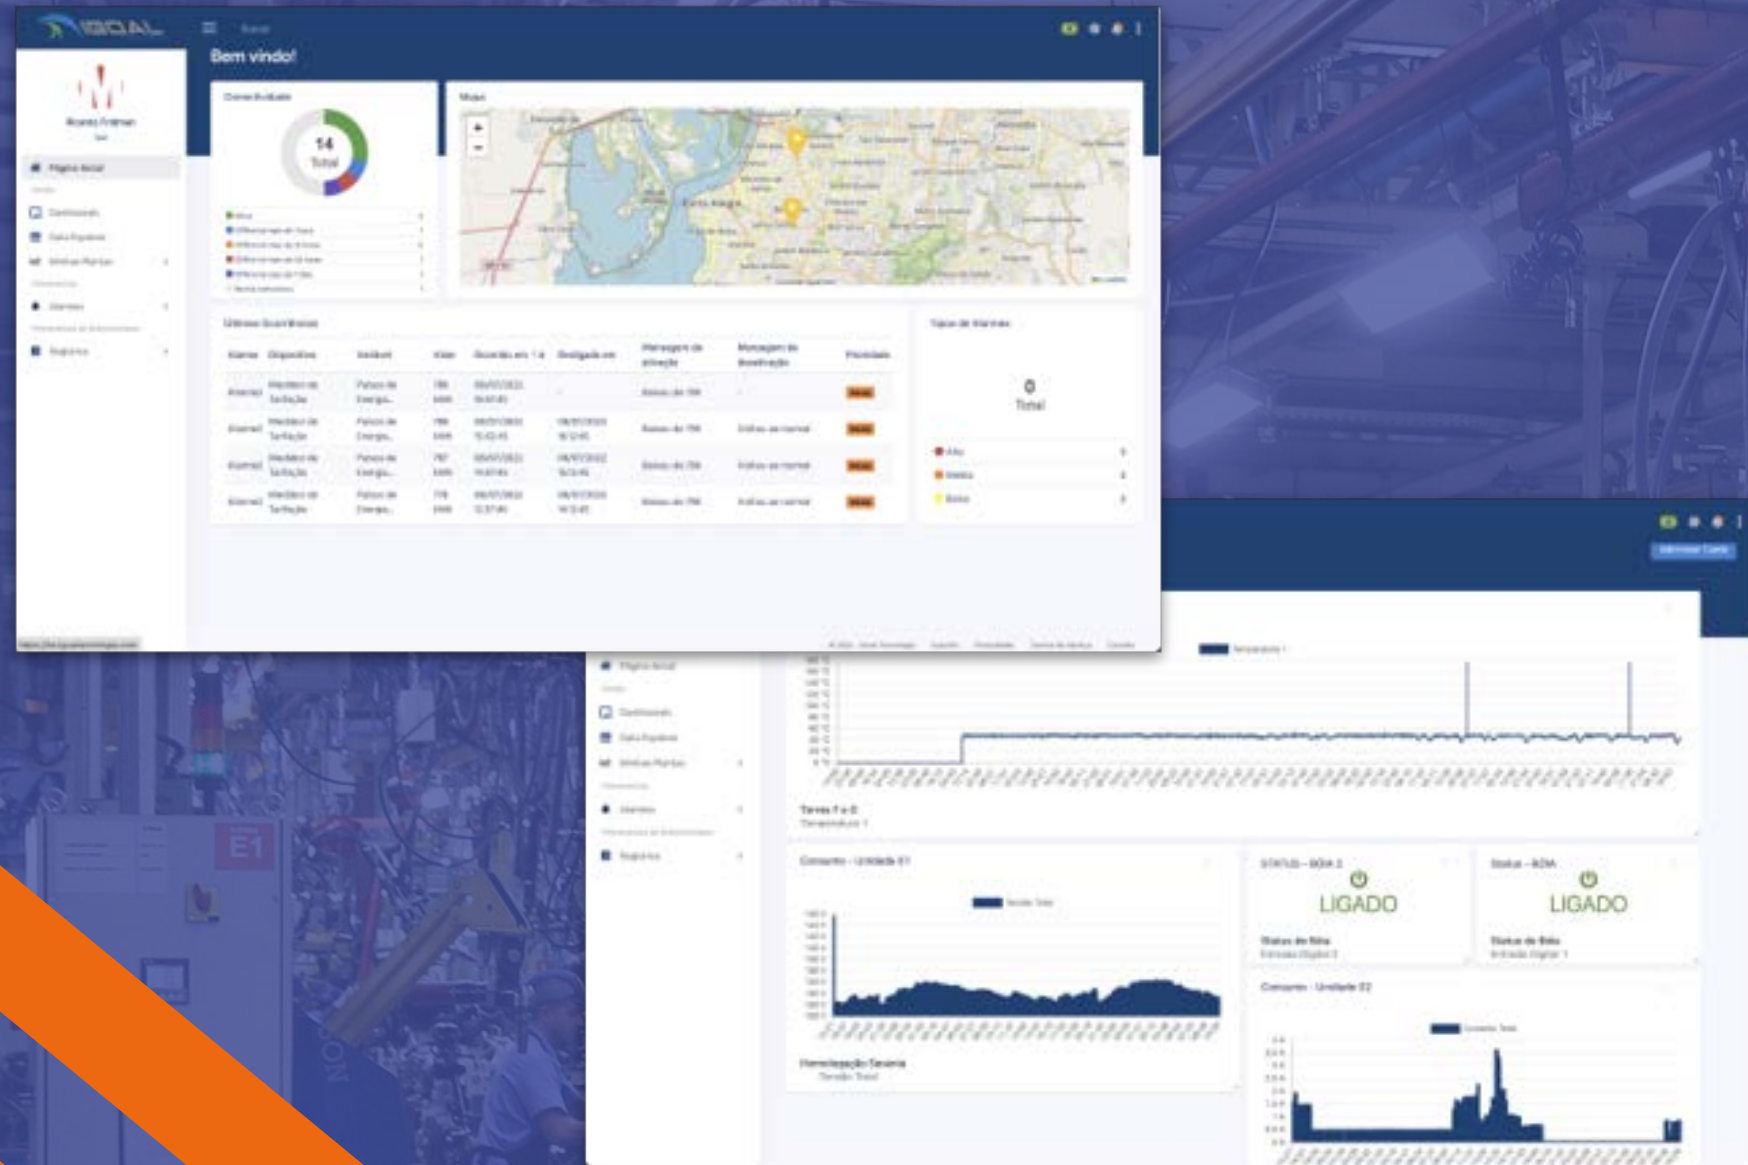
Bem vindo!

Conectividade

14
Total

Mapa

Porto Alegre

Últimas Ocorrências

| Alarme | Dispositivo | Variável | Valor | Ocorrido em | Desligado em | Mensagem de ativação | Mensagem de desativação | Prioridade |
|---|---|---|---|---|---|---|---|---|
| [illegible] | Medidor de Tarifação | Fatura de Energia | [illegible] | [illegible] | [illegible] | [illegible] | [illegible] | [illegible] |
| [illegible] | Medidor de Tarifação | Fatura de Energia | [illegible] | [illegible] | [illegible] | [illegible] | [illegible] | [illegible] |
| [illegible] | Medidor de Tarifação | Fatura de Energia | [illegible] | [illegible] | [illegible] | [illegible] | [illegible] | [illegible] |
| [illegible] | Medidor de Tarifação | Fatura de Energia | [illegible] | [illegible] | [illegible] | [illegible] | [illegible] | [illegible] |

Tipos de Alarmes

0
Total

Alta
Média
Baixa

E1

Consumo - Unidade E1

STATUS - BOIA 2
LIGADO
Status da Bóia

Status - BOIA
LIGADO
Status da Bóia

Consumo - Unidade E2